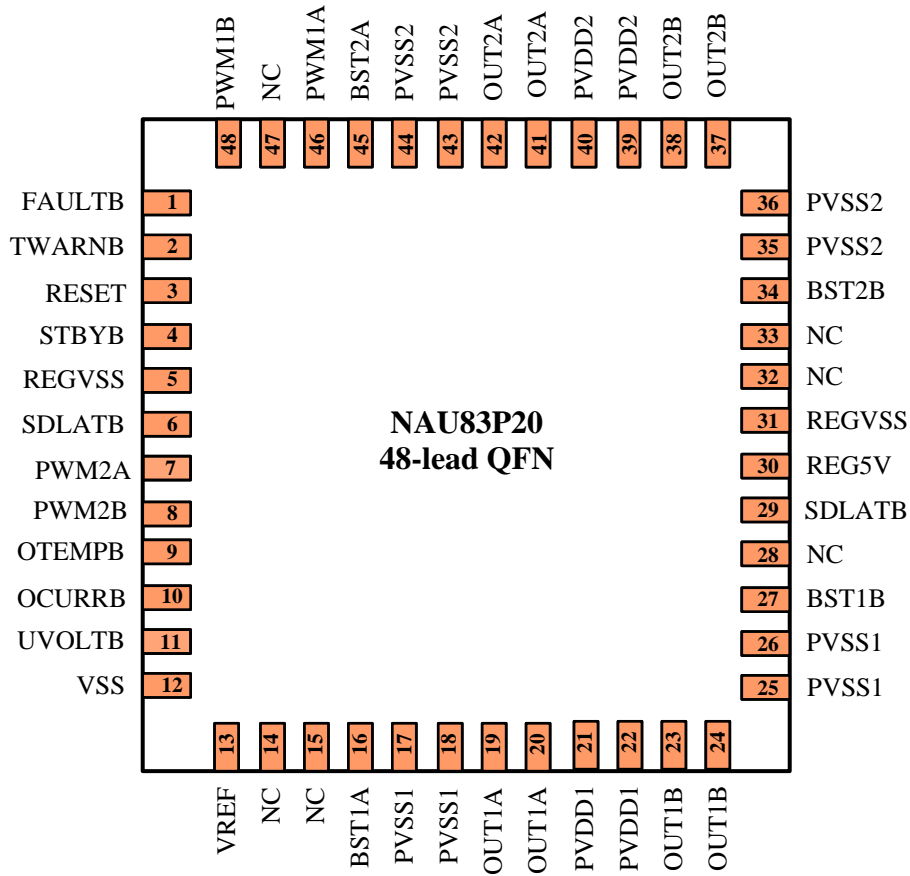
PWM1B 48
NC 47
PWM1A 46
BST2A 45
PVSS2 44
PVSS2 43
OUT2A 42
OUT2A 41
PVDD2 40
PVDD2 39
OUT2B 38
OUT2B 37

FAULTB 1
TWARNB 2
RESET 3
STBYB 4
REGVSS 5
SDLATB 6
PWM2A 7
PWM2B 8
OTEMPB 9
OCURRB 10
UVOLTB 11
VSS 12

NAU83P20
48-lead QFN

36 PVSS2
35 PVSS2
34 BST2B
33 NC
32 NC
31 REGVSS
30 REG5V
29 SDLATB
28 NC
27 BST1B
26 PVSS1
25 PVSS1

13 VREF
14 NC
15 NC
16 BST1A
17 PVSS1
18 PVSS1
19 OUT1A
20 OUT1A
21 PVDD1
22 PVDD1
23 OUT1B
24 OUT1B